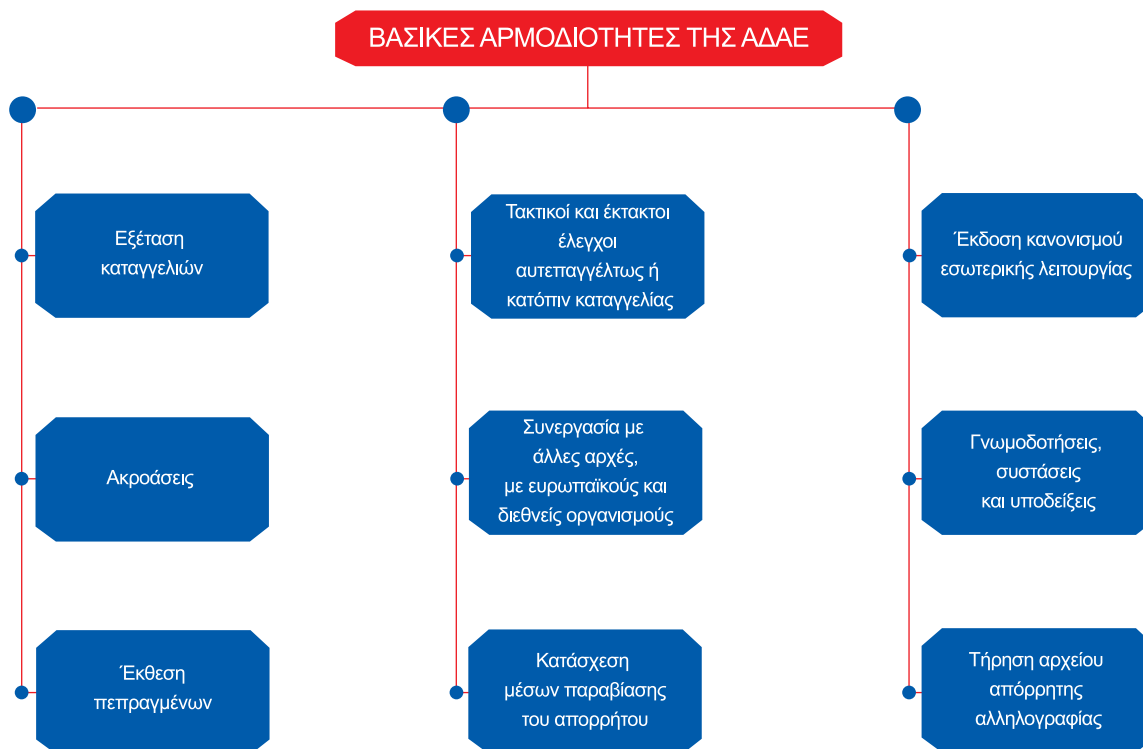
ΒΑΣΙΚΕΣ ΑΡΜΟΔΙΟΤΗΤΕΣ ΤΗΣ ΑΔΑΕ

Εξέταση καταγγελιών

Ακροάσεις

Έκθεση πεπραγμένων

Τακτικοί και έκτακτοι έλεγχοι αυτεπαγγέλτως ή κατόπιν καταγγελίας

Συνεργασία με άλλες αρχές, με ευρωπαϊκούς και διεθνείς οργανισμούς

Κατάσχεση μέσων παραβίασης του απορρήτου

Έκδοση κανονισμού εσωτερικής λειτουργίας

Γνωμοδοτήσεις, συστάσεις και υποδείξεις

Τήρηση αρχείου απόρρητης αλληλογραφίας